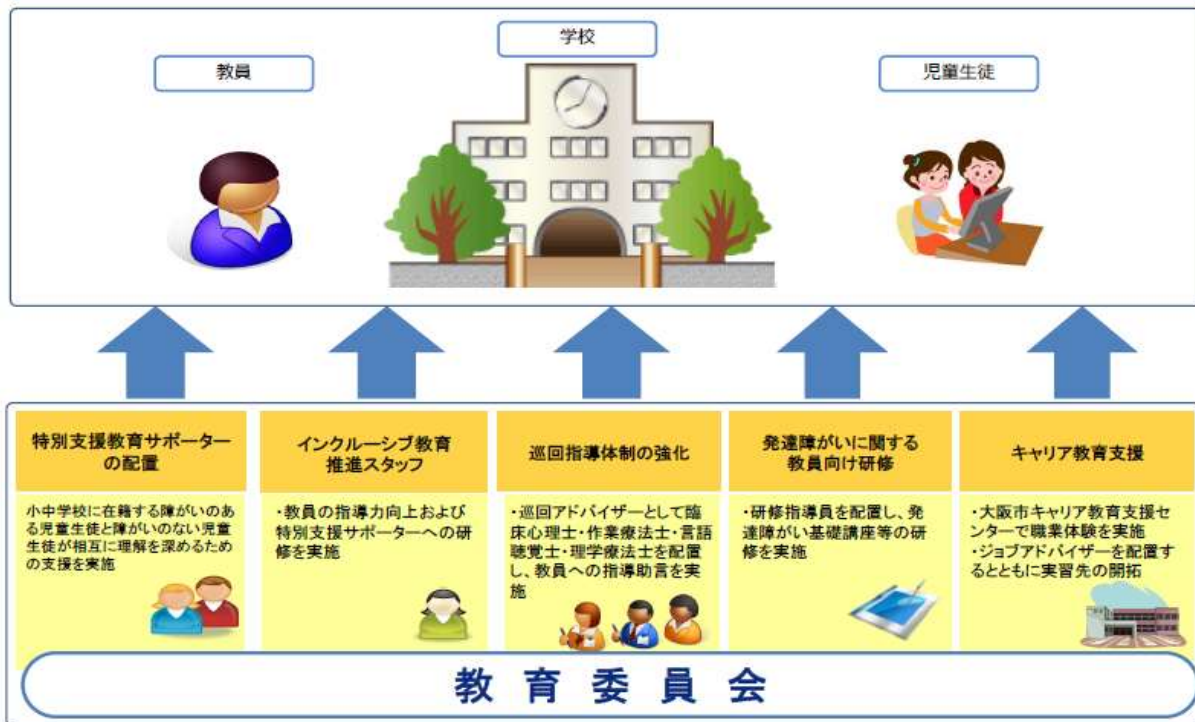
学校

教員

児童生徒

特別支援教育サポーターの配置

小中学校に在籍する障がいのある児童生徒と障がいのない児童生徒が相互に理解を深めるための支援を実施

インクルーシブ教育推進スタッフ

・教員の指導力向上および特別支援サポーターへの研修を実施

巡回指導体制の強化

・巡回アドバイザーとして臨床心理士・作業療法士・言語聴覚士・理学療法士を配置し、教員への指導助言を実施

発達障がいに関する教員向け研修

・研修指導員を配置し、発達障がい基礎講座等の研修を実施

キャリア教育支援

・大阪市キャリア教育支援センターで職業体験を実施
・ジョブアドバイザーを配置するとともに実習先の開拓

教育委員会